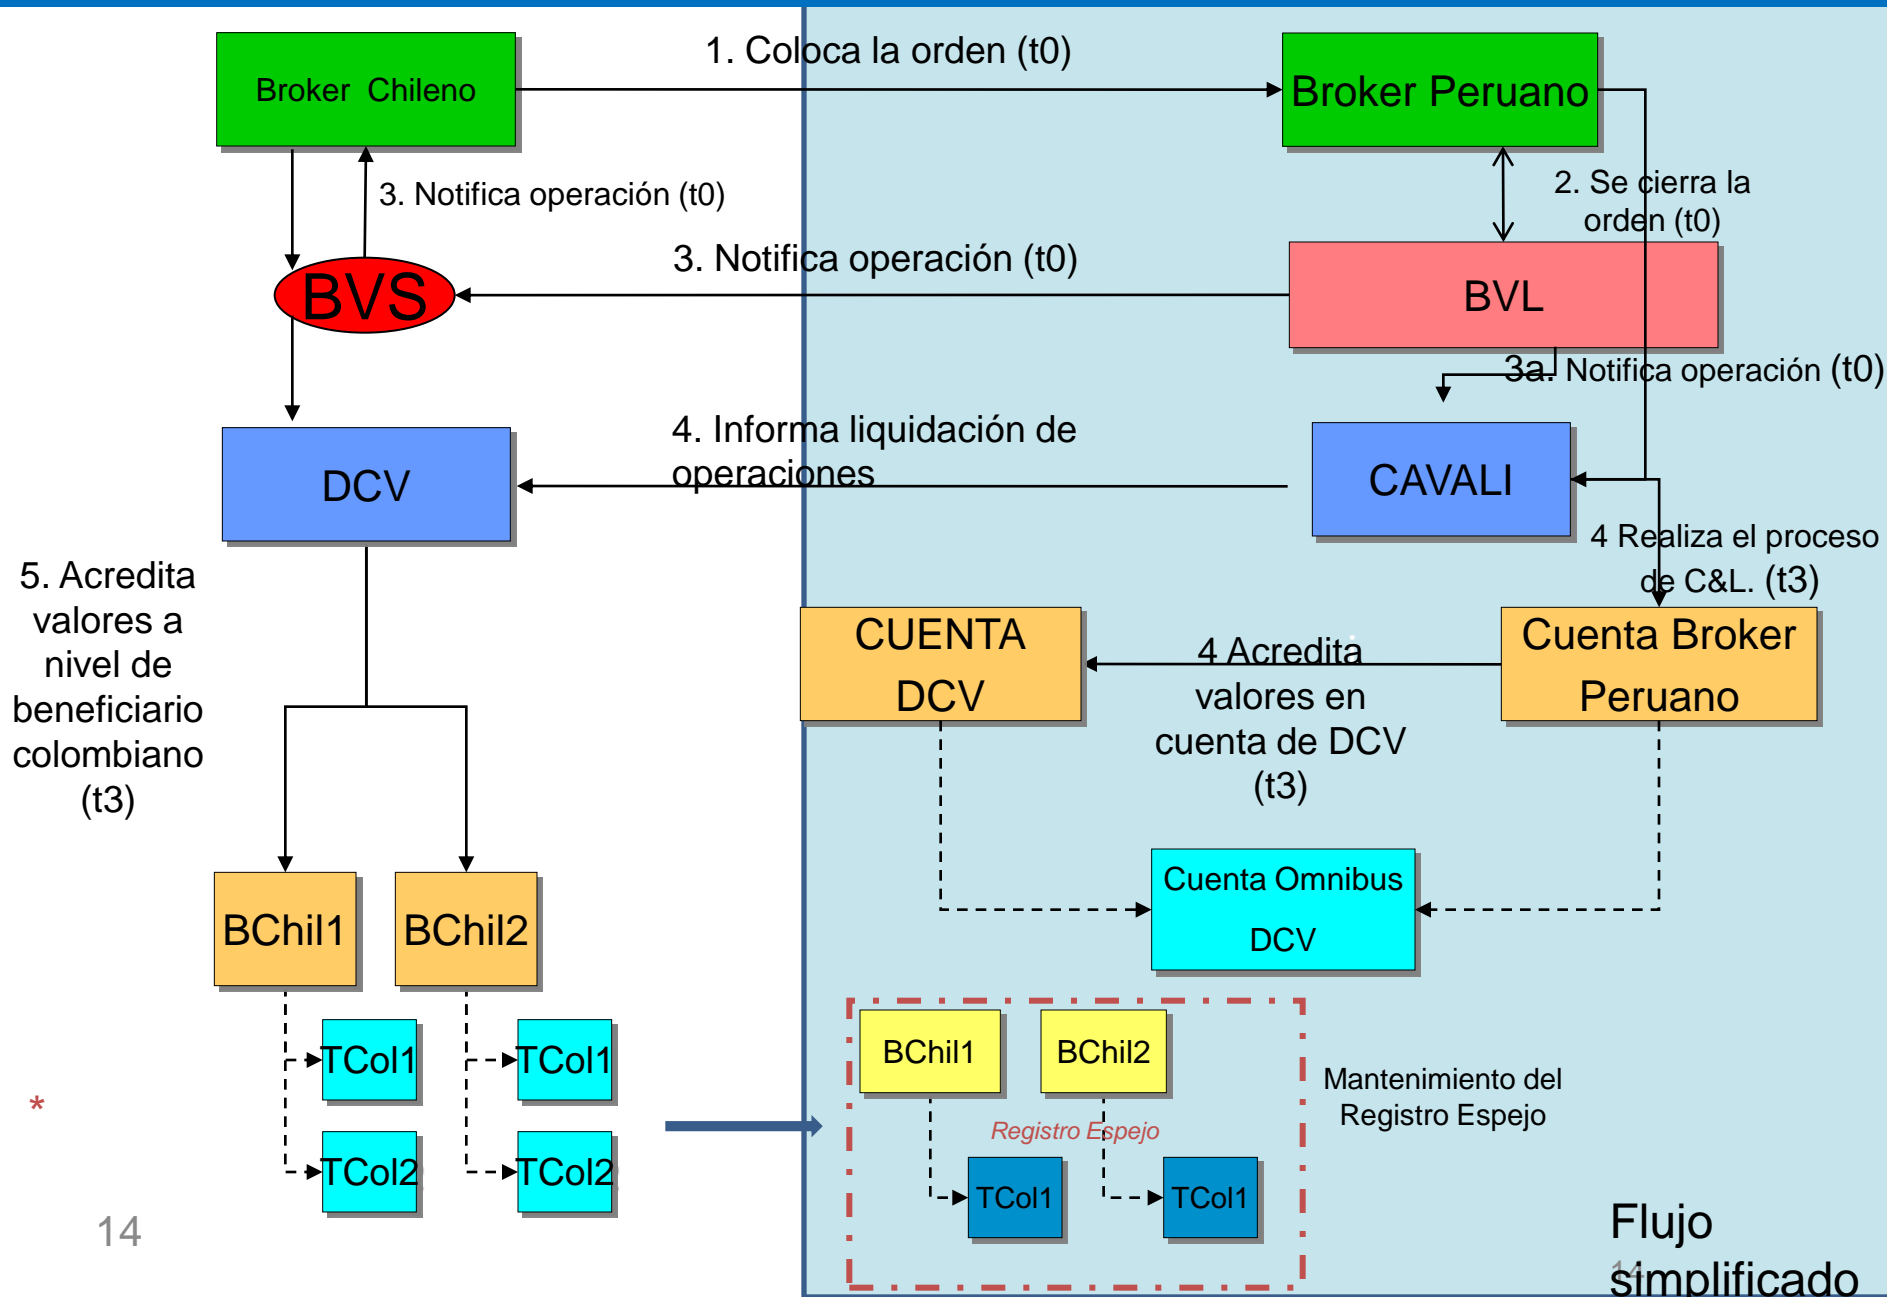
Broker Chileno

1. Coloca la orden (t0)

Broker Peruano

3. Notifica operación (t0)

2. Se cierra la orden (t0)

BVS

3. Notifica operación (t0)

BVL

3a. Notifica operación (t0)

4. Informa liquidación de operaciones

DCV

CAVALI

4 Realiza el proceso de C&L. (t3)

5. Acredita valores a nivel de beneficiario colombiano (t3)

CUENTA DCV

4 Acredita valores en cuenta de DCV (t3)

Cuenta Broker Peruano

Cuenta Omnibus DCV

BChil1

BChil2

TCol1

TCol1

TCol2

TCol2

*

14

BChil1

BChil2

Registro Espejo

TCol1

TCol1

Mantenimiento del Registro Espejo

Flujo simplificado